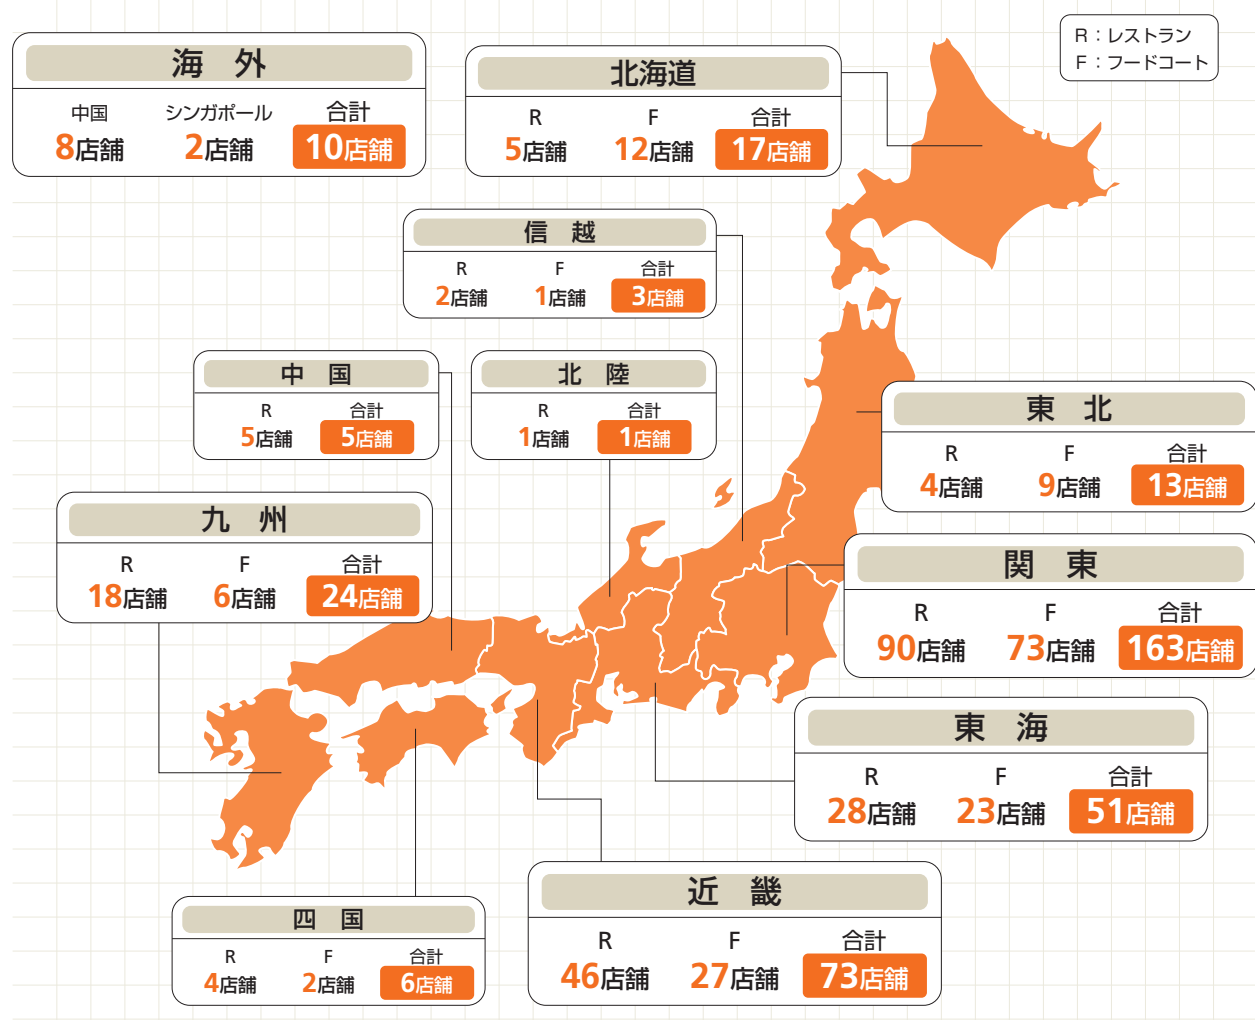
R：レストラン
F：フードコート

海　外

中国 8店舗　シンガポール 2店舗　合計 10店舗

北海道

R 5店舗　F 12店舗　合計 17店舗

信　越

R 2店舗　F 1店舗　合計 3店舗

中　国

R 5店舗　合計 5店舗

北　陸

R 1店舗　合計 1店舗

東　北

R 4店舗　F 9店舗　合計 13店舗

九　州

R 18店舗　F 6店舗　合計 24店舗

関　東

R 90店舗　F 73店舗　合計 163店舗

東　海

R 28店舗　F 23店舗　合計 51店舗

近　畿

R 46店舗　F 27店舗　合計 73店舗

四　国

R 4店舗　F 2店舗　合計 6店舗